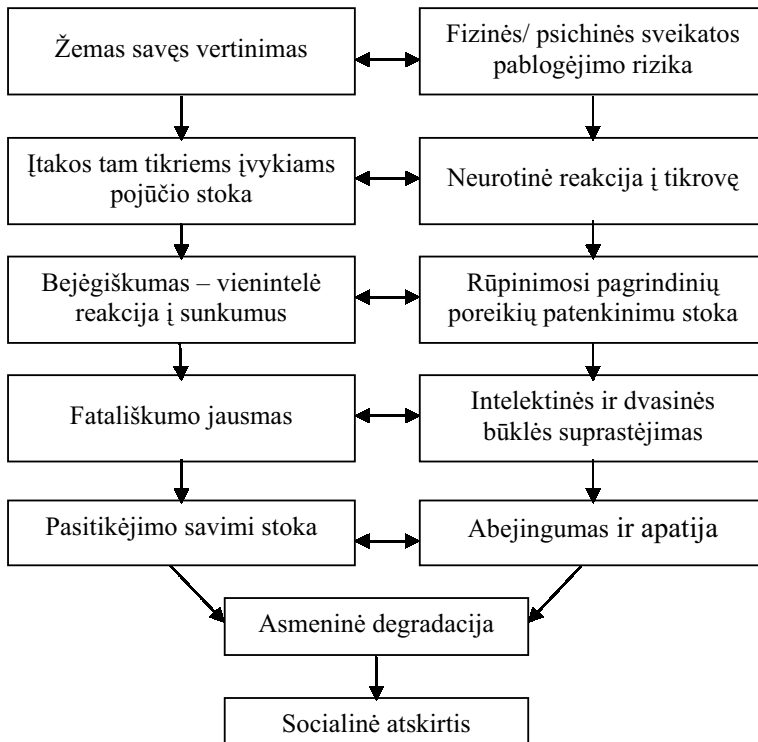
Žemas savęs vertinimas

Fizinės/ psichinės sveikatos pablogėjimo rizika

Įtakos tam tikriems įvykiams pojūčio stoka

Neurotinė reakcija į tikrovę

Bejėgiškumas – vienintelė reakcija į sunkumus

Rūpinimosi pagrindinių poreikių patenkinimu stoka

Fatališkumo jausmas

Intelektinės ir dvasinės būklės suprastėjimas

Pasitikėjimo savimi stoka

Abejingumas ir apatija

Asmeninė degradacija

Socialinė atskirtis